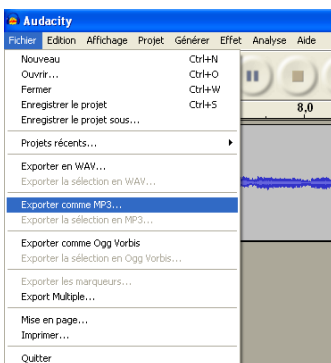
Audacity
Fichier Edition Affichage Projet Générer Effet Analyse Aide
Nouveau Ctrl+N
Ouvrir... Ctrl+O
Fermer Ctrl+W
Enregistrer le projet Ctrl+S
Enregistrer le projet sous...
Projets récents...
Exporter en WAV...
Exporter la sélection en WAV...
Exporter comme MP3...
Exporter la sélection en MP3...
Exporter comme Ogg Vorbis
Exporter la sélection en Ogg Vorbis...
Exporter les marqueurs...
Export Multiple...
Mise en page...
Imprimer...
Quitter
8,0